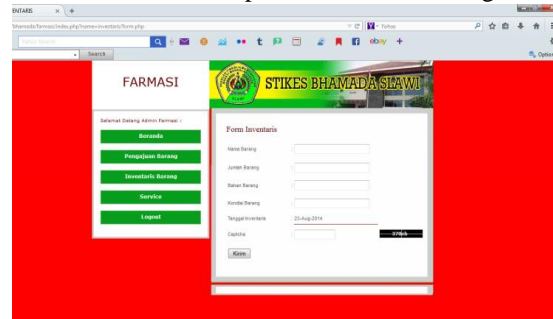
ENTARIS
bhamada/farmasi/index.php?name=inventaris/form.php
Yahoo
Search
Options

FARMASI

STIKES BHAMADA SLAWI

Selamat Datang Admin Farmasi :
Beranda
Pengajuan Barang
Inventaris Barang
Service
Logout

Form Inventaris
Nama Barang
Jumlah Barang
Satuan Barang
Kondisi Barang
Tanggal Inventaris : 25-Aug-2014
Captcha
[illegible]
Kirim